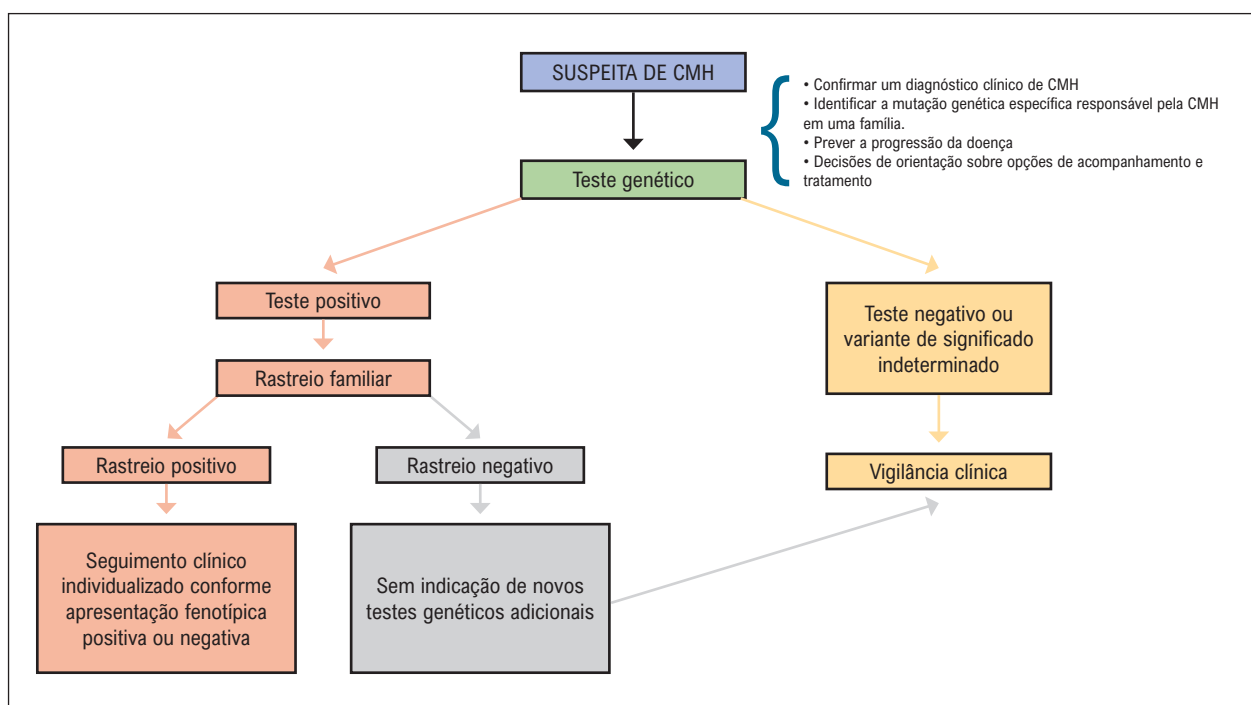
SUSPEITA DE CMH

• Confirmar um diagnóstico clínico de CMH
• Identificar a mutação genética específica responsável pela CMH em uma família.
• Prever a progressão da doença
• Decisões de orientação sobre opções de acompanhamento e tratamento

Teste genético

Teste positivo

Rastreio familiar

Rastreio positivo

Rastreio negativo

Seguimento clínico individualizado conforme apresentação fenotípica positiva ou negativa

Sem indicação de novos testes genéticos adicionais

Teste negativo ou variante de significado indeterminado

Vigilância clínica